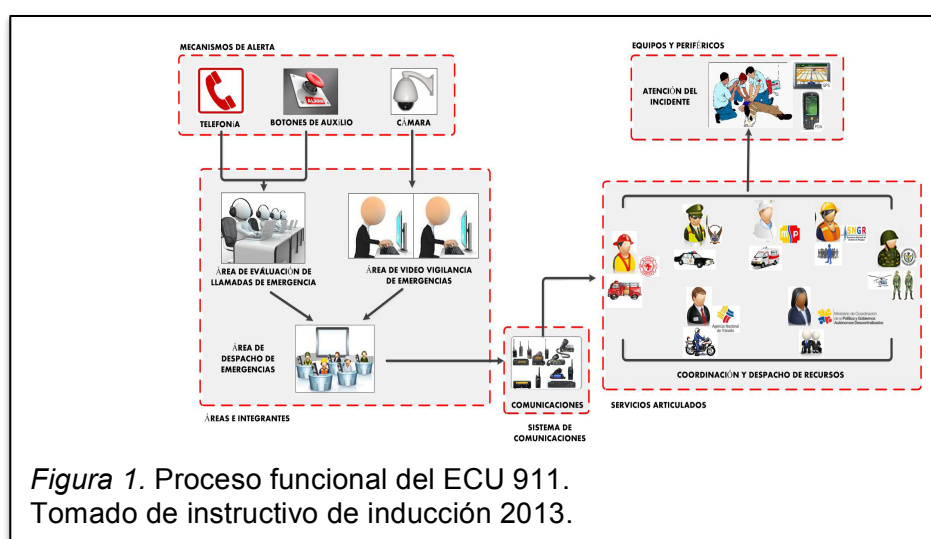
MECANISMOS DE ALERTA

TELEFONÍA

BOTONES DE AUXILIO

CÁMARA

ÁREA DE EVALUACIÓN DE LLAMADAS DE EMERGENCIA

ÁREA DE VIDEO VIGILANCIA DE EMERGENCIAS

ÁREA DE DESPACHO DE EMERGENCIAS

ÁREAS E INTEGRANTES

COMUNICACIONES

SISTEMA DE COMUNICACIONES

EQUIPOS Y PERIFÉRICOS

ATENCIÓN DEL INCIDENTE

GPS

PDA

SNGR

Agencia Nacional de Tránsito

Ministerio de Coordinación de la Política y Gobiernos Autónomos Descentralizados

COORDINACIÓN Y DESPACHO DE RECURSOS

SERVICIOS ARTICULADOS

*Figura 1.* Proceso funcional del ECU 911. Tomado de instructivo de inducción 2013.